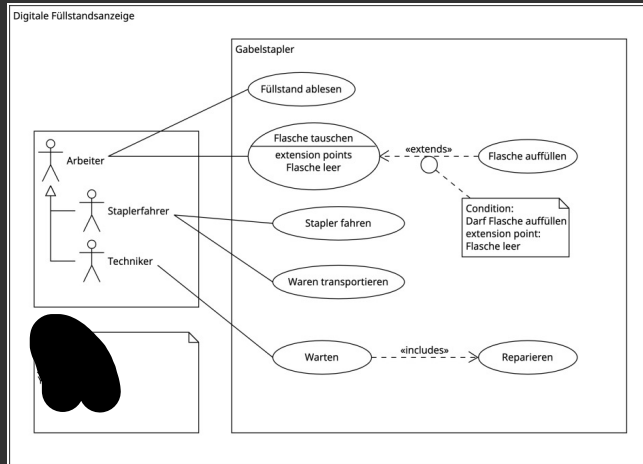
Digitale Füllstandsanzeige

Gabelstapler

Füllstand ablesen

Arbeiter

Flasche tauschen

extension points
Flasche leer

«extends»

Flasche auffüllen

Staplerfahrer

Condition:
Darf Flasche auffüllen
extension point:
Flasche leer

Stapler fahren

Techniker

Waren transportieren

Warten

«includes»

Reparieren